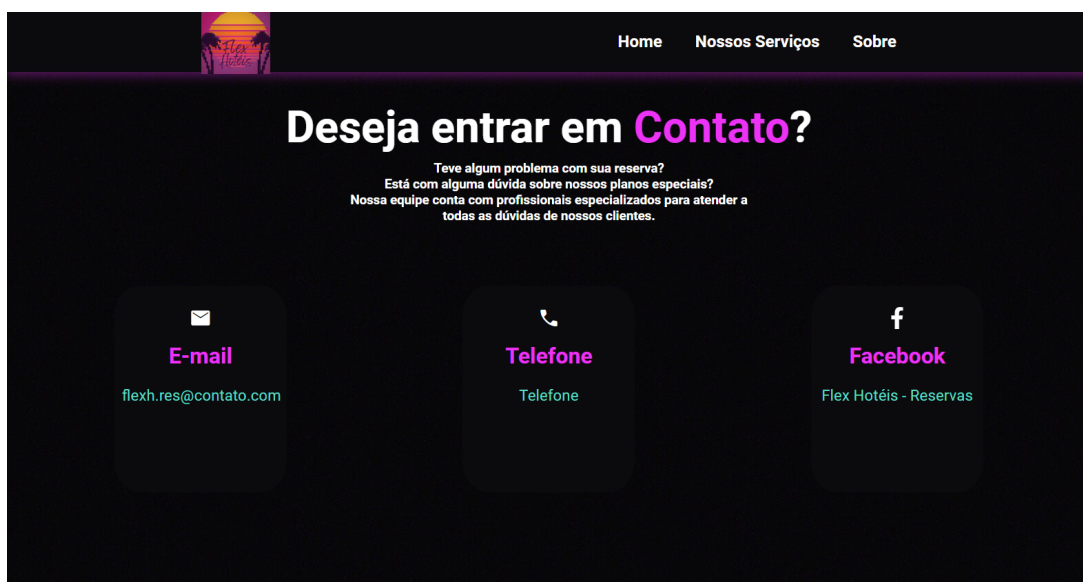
Flex Hotéis

Home Nossos Serviços Sobre

Deseja entrar em Contato?

Teve algum problema com sua reserva?
Está com alguma dúvida sobre nossos planos especiais?
Nossa equipe conta com profissionais especializados para atender a todas as dúvidas de nossos clientes.

E-mail

flexh.res@contato.com

Telefone

Telefone

Facebook

Flex Hotéis - Reservas